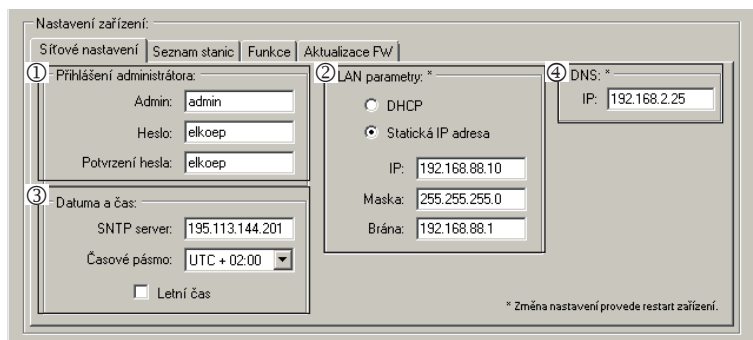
Nastavení zařízení:

Síťové nastavení | Seznam stanic | Funkce | Aktualizace FW

① Přihlášení administrátora:
Admin: admin
Heslo: elkoep
Potvrzení hesla: elkoep

② LAN parametry: *
DHCP
Statická IP adresa
IP: 192.168.88.10
Maska: 255.255.255.0
Brána: 192.168.88.1

④ DNS: *
IP: 192.168.2.25

③ Datuma a čas:
SNTP server: 195.113.144.201
Časové pásmo: UTC + 02:00
Letní čas

* Změna nastavení provede restart zařízení.